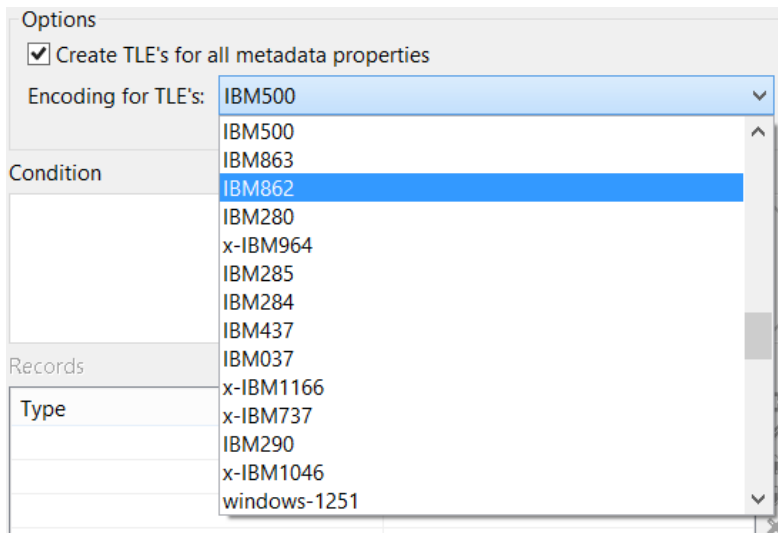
Options

Create TLE's for all metadata properties

Encoding for TLE's: IBM500

IBM500
IBM863
IBM862
IBM280
x-IBM964
IBM285
IBM284
IBM437
IBM037
x-IBM1166
x-IBM737
IBM290
x-IBM1046
windows-1251

Condition

Records

Type